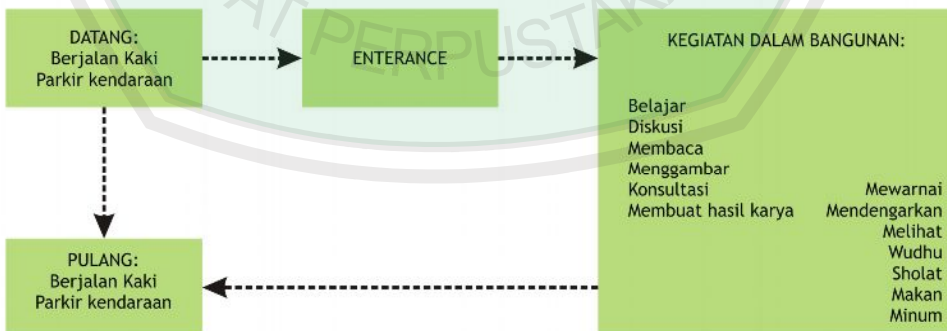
DATANG:
Berjalan Kaki
Parkir kendaraan

ENTERANCE

KEGIATAN DALAM BANGUNAN:

Belajar
Diskusi
Membaca
Menggambar
Konsultasi
Membuat hasil karya

Mewarnai
Mendengarkan
Melihat
Wudhu
Sholat
Makan
Minum

PULANG:
Berjalan Kaki
Parkir kendaraan

AT PERPUSTAKAAN